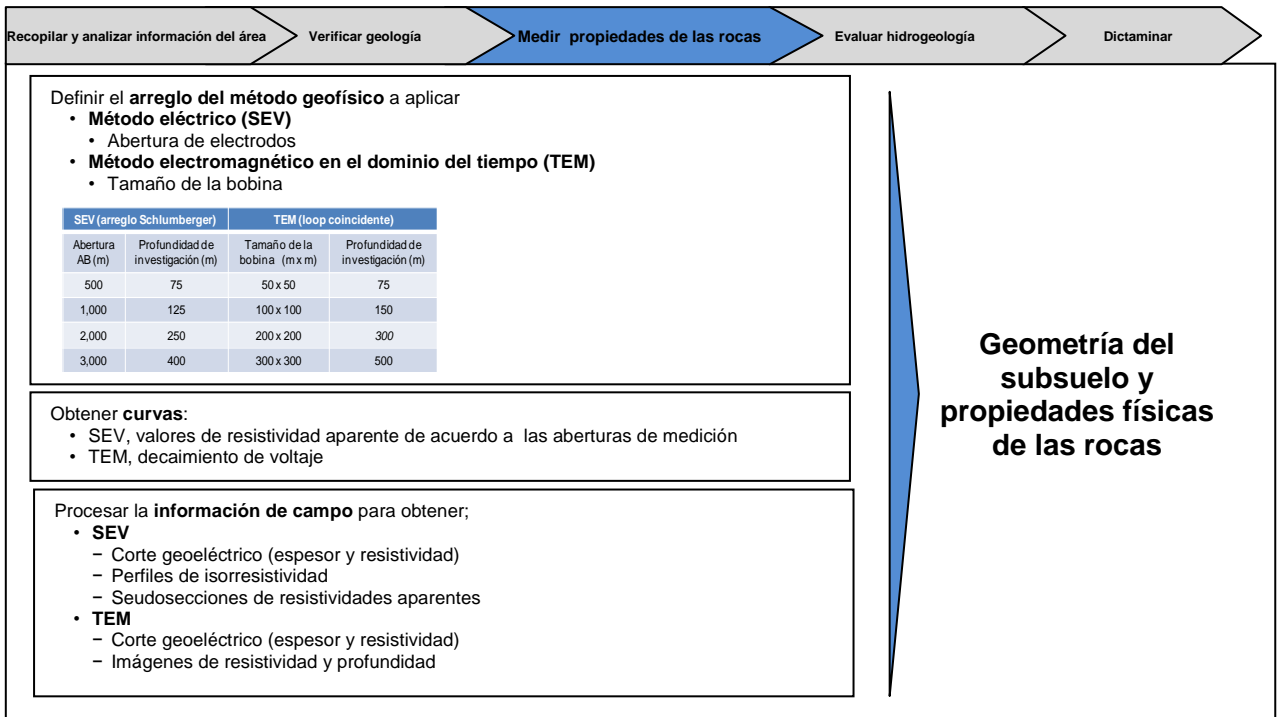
Recopilar y analizar información del área

Verificar geología

Medir propiedades de las rocas

Evaluar hidrogeología

Dictaminar

Definir el **arreglo del método geofísico** a aplicar
• **Método eléctrico (SEV)**
 • Abertura de electrodos
• **Método electromagnético en el dominio del tiempo (TEM)**
 • Tamaño de la bobina

| SEV (arreglo Schlumberger) | | TEM (loop coincidente) | |
|---|---|---|---|
| Abertura AB (m) | Profundidad de investigación (m) | Tamaño de la bobina (m x m) | Profundidad de investigación (m) |
| 500 | 75 | 50 x 50 | 75 |
| 1,000 | 125 | 100 x 100 | 150 |
| 2,000 | 250 | 200 x 200 | 300 |
| 3,000 | 400 | 300 x 300 | 500 |

Obtener **curvas**:
• SEV, valores de resistividad aparente de acuerdo a las aberturas de medición
• TEM, decaimiento de voltaje

Procesar la **información de campo** para obtener;
• **SEV**
 − Corte geoeléctrico (espesor y resistividad)
 − Perfiles de isorresistividad
 − Seudosecciones de resistividades aparentes
• **TEM**
 − Corte geoeléctrico (espesor y resistividad)
 − Imágenes de resistividad y profundidad

Geometría del subsuelo y propiedades físicas de las rocas